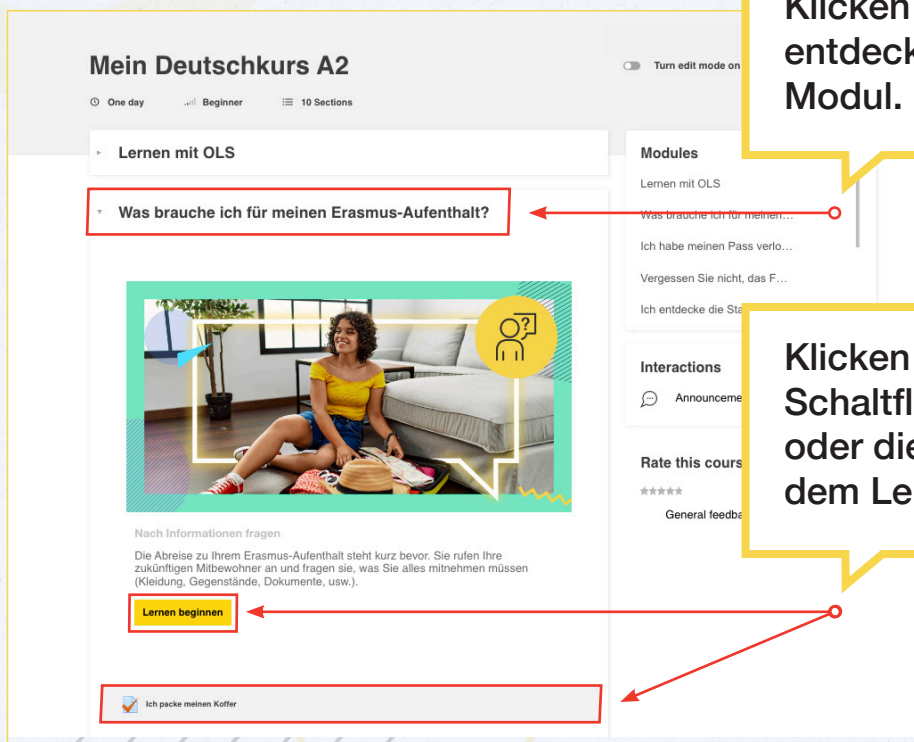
Mein Deutschkurs A2

One day Beginner 10 Sections

Turn edit mode on

Lernen mit OLS

Was brauche ich für meinen Erasmus-Aufenthalt?

Nach Informationen fragen

Die Abreise zu Ihrem Erasmus-Aufenthalt steht kurz bevor. Sie rufen Ihre zukünftigen Mitbewohner an und fragen sie, was Sie alles mitnehmen müssen (Kleidung, Gegenstände, Dokumente, usw.).

Lernen beginnen

Ich packe meinen Koffer

Modules

Lernen mit OLS

Was brauche ich für meinen…

Ich habe meinen Pass verlo…

Vergessen Sie nicht, das F…

Ich entdecke die Sta

Interactions

Announceme

Rate this cours

General feedba

Klicken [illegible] entdeck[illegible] Modul.

Klicken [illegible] Schaltfl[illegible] oder die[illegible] dem Le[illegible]